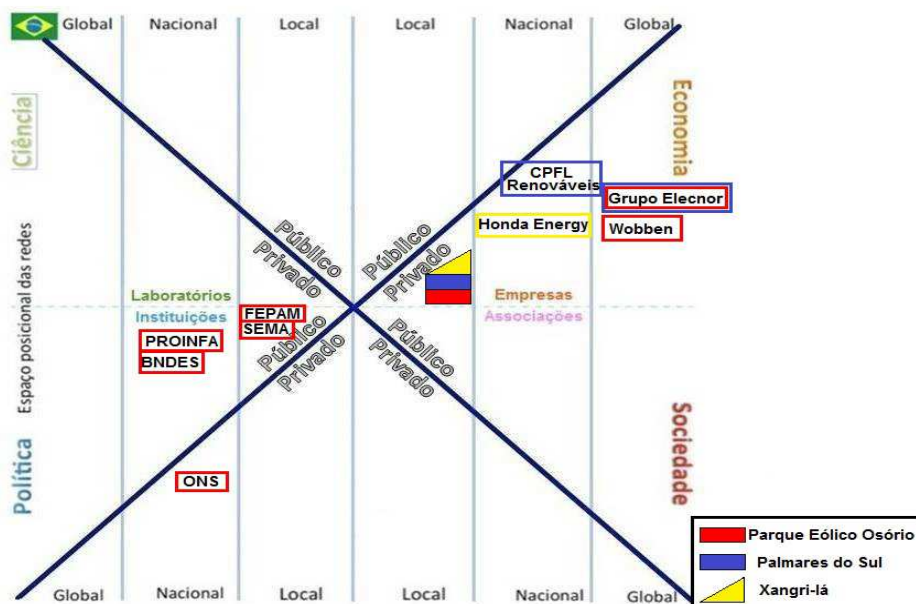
Global Nacional Local Local Nacional Global

Ciência

Economia

Espaço posicional das redes

Política

Sociedade

CPFL Renováveis

Grupo Elecnor

Honda Energy

Wobben

Público

Privado

Público

Privado

Laboratórios

Instituições

FEPAM

SEMA

Empresas

Associações

PROINFA

BNDES

Público

Privado

Público

Privado

ONS

Parque Eólico Osório

Palmares do Sul

Xangri-lá

Global Nacional Local Local Nacional Global